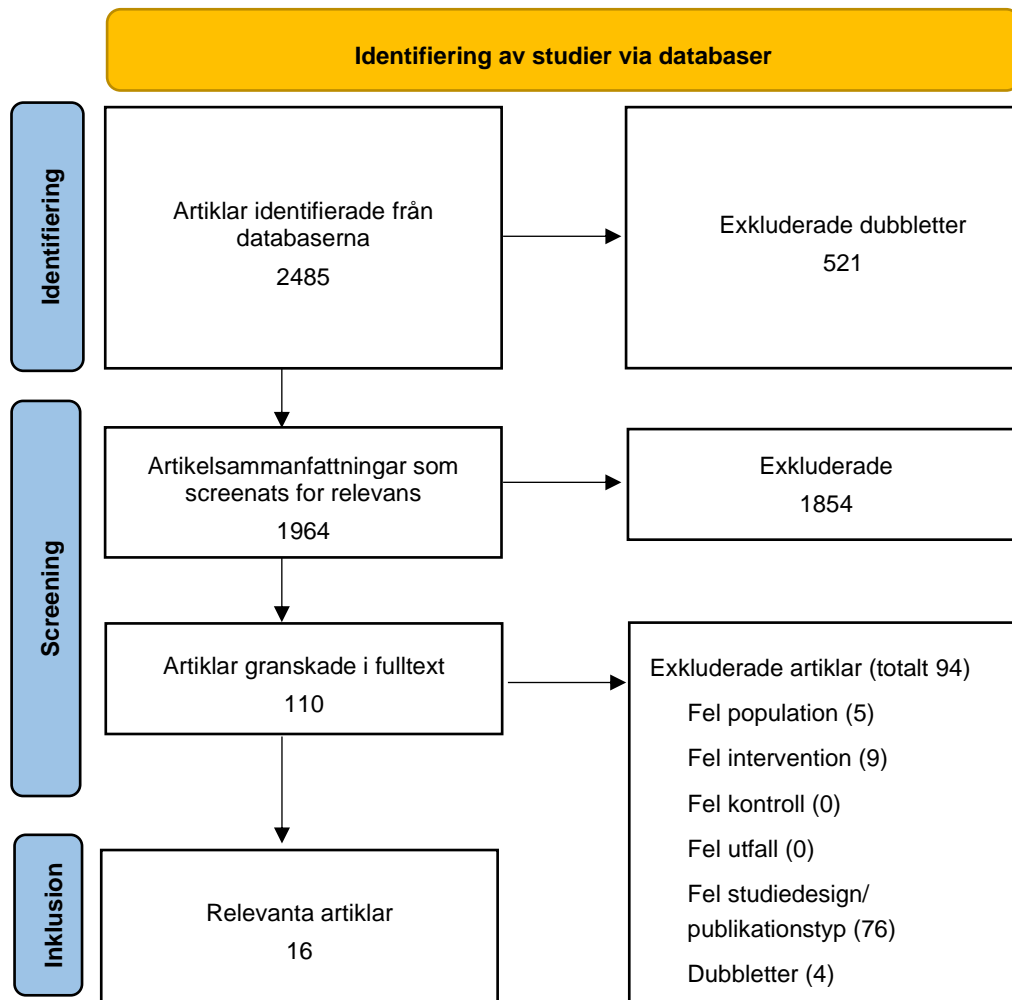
Identifiering av studier via databaser

Identifiering

Artiklar identifierade från databaserna
2485

Exkluderade dubbletter
521

Screening

Artikelsammanfattningar som screenats for relevans
1964

Exkluderade
1854

Artiklar granskade i fulltext
110

Exkluderade artiklar (totalt 94)
Fel population (5)
Fel intervention (9)
Fel kontroll (0)
Fel utfall (0)
Fel studiedesign/ publikationstyp (76)
Dubbletter (4)

Inklusion

Relevanta artiklar
16